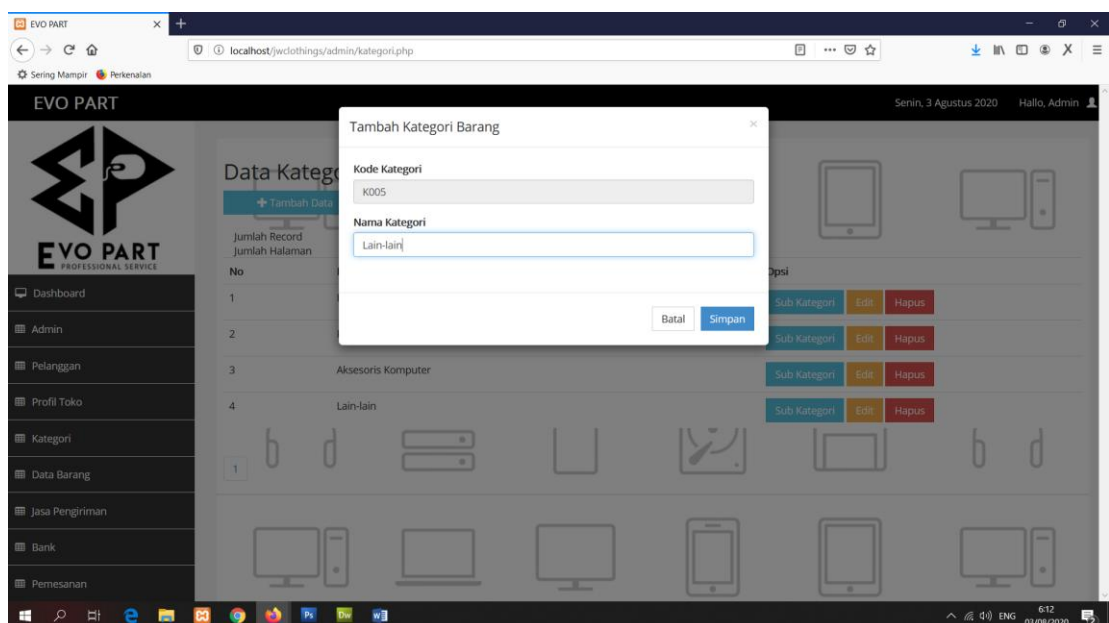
EVO PART

localhost/jwclothings/admin/kategori.php

Sering Mampir Perkenalan

EVO PART

Senin, 3 Agustus 2020 Hallo, Admin

EVO PART
PROFESSIONAL SERVICE

Dashboard
Admin
Pelanggan
Profil Toko
Kategori
Data Barang
Jasa Pengiriman
Bank
Pemesanan

Data Katego

+ Tambah Data

Jumlah Record
Jumlah Halaman

| No | | Opsi |
|---|---|---|
| 1 | | Sub Kategori Edit Hapus |
| 2 | | Sub Kategori Edit Hapus |
| 3 | Aksesoris Komputer | Sub Kategori Edit Hapus |
| 4 | Lain-lain | Sub Kategori Edit Hapus |

1

Tambah Kategori Barang

Kode Kategori
K005

Nama Kategori
Lain-lain

Batal Simpan

ENG 6:12 03/08/2020